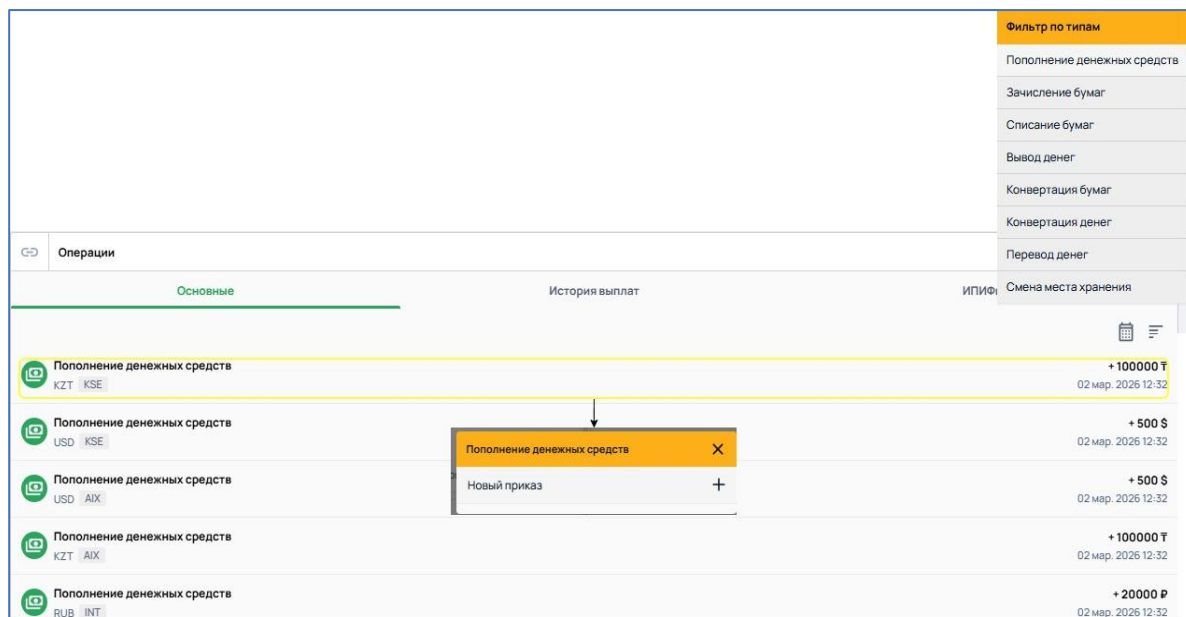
Фильтр по типам
Пополнение денежных средств
Зачисление бумаг
Списание бумаг
Вывод денег
Конвертация бумаг
Конвертация денег
Перевод денег
Смена места хранения

Операции

Основные
История выплат
ИПИФ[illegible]

Пополнение денежных средств
KZT KSE
+ 100000 ₸
02 мар. 2026 12:32

Пополнение денежных средств
USD KSE
+ 500 $
02 мар. 2026 12:32

Пополнение денежных средств ✕
Новый приказ +

Пополнение денежных средств
USD AIX
+ 500 $
02 мар. 2026 12:32

Пополнение денежных средств
KZT AIX
+ 100000 ₸
02 мар. 2026 12:32

Пополнение денежных средств
RUB INT
+ 20000 ₽
02 мар. 2026 12:32